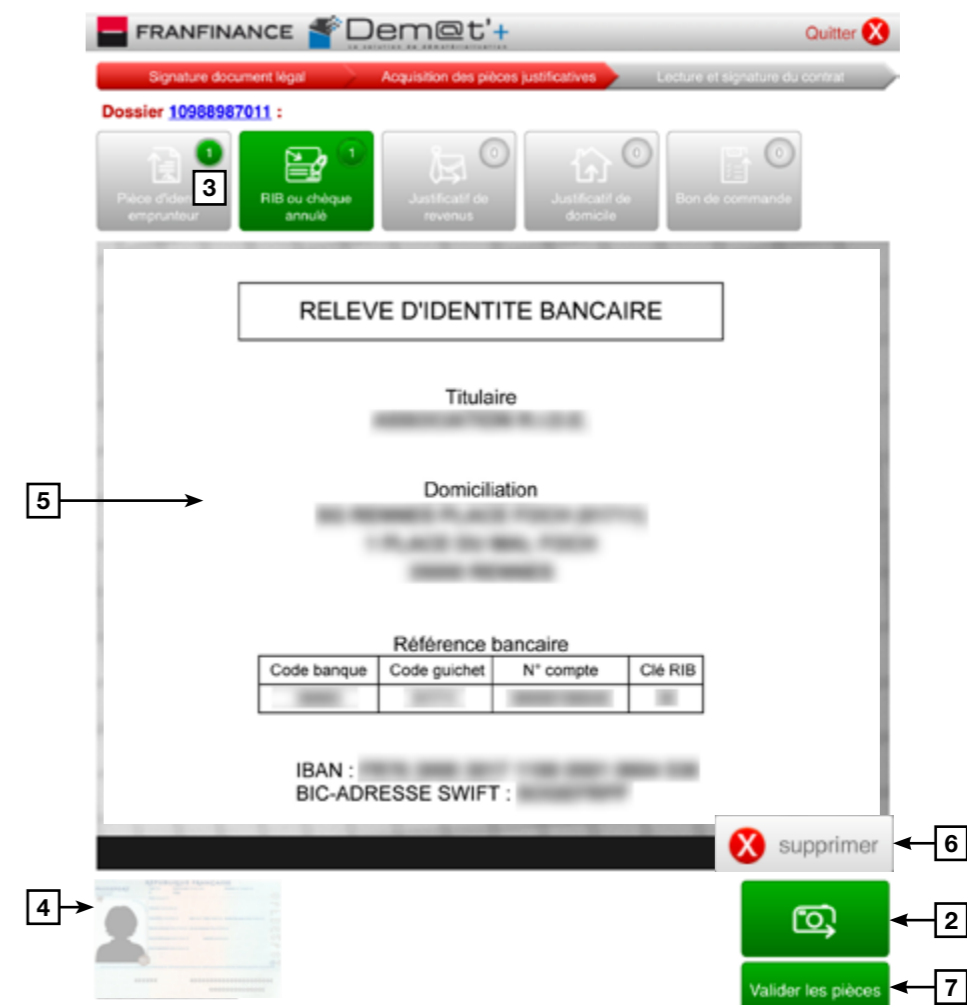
FRANFINANCE Dem@t'+

Quitter

Signature document légal | Acquisition des pièces justificatives | Lecture et signature du contrat

Dossier 10988987011 :

1 Pièce d'ide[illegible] emprunteur 3

1 RIB ou chèque annulé

0 Justificatif de revenus

0 Justificatif de domicile

0 Bon de commande

RELEVE D'IDENTITE BANCAIRE

Titulaire
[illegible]

5

Domiciliation
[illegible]
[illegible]
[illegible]

Référence bancaire

| Code banque | Code guichet | N° compte | Clé RIB |
|---|---|---|---|
| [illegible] | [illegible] | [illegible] | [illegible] |

IBAN : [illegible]
BIC-ADRESSE SWIFT : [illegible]

supprimer 6

4

2

Valider les pièces 7